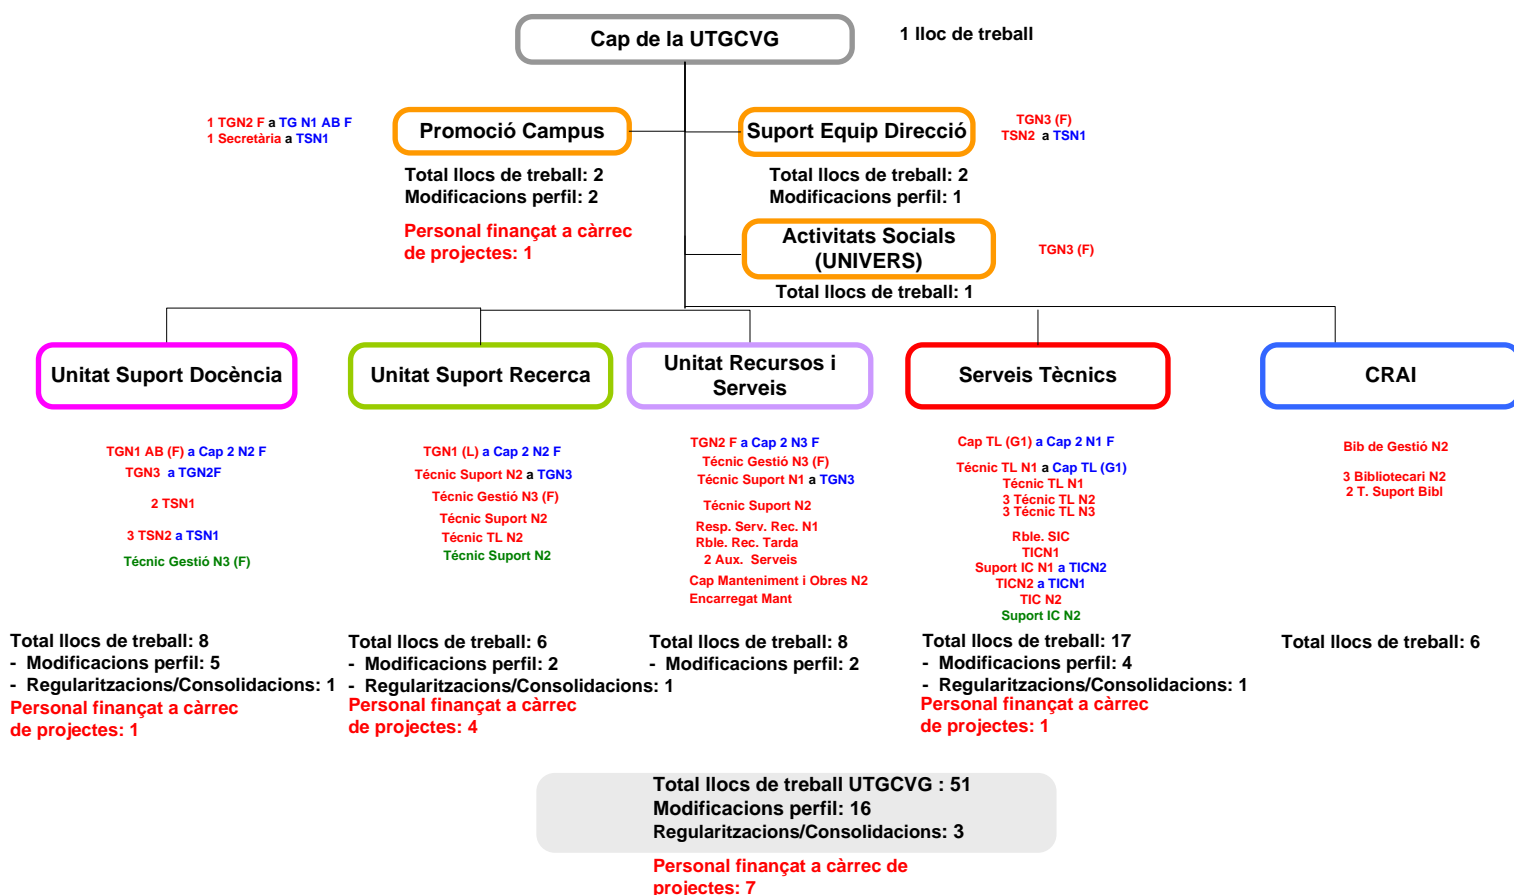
Cap de la UTGCVG

1 lloc de treball

1 TGN2 F a TG N1 AB F
1 Secretària a TSN1

Promoció Campus

Total llocs de treball: 2
Modificacions perfil: 2

Personal finançat a càrrec de projectes: 1

Suport Equip Direcció

TGN3 (F)
TSN2 a TSN1

Total llocs de treball: 2
Modificacions perfil: 1

Activitats Socials (UNIVERS)

TGN3 (F)

Total llocs de treball: 1

Unitat Suport Docència

TGN1 AB (F) a Cap 2 N2 F
TGN3 a TGN2F
2 TSN1
3 TSN2 a TSN1
Tècnic Gestió N3 (F)

Total llocs de treball: 8
- Modificacions perfil: 5
- Regularitzacions/Consolidacions: 1
Personal finançat a càrrec de projectes: 1

Unitat Suport Recerca

TGN1 (L) a Cap 2 N2 F
Tècnic Suport N2 a TGN3
Tècnic Gestió N3 (F)
Tècnic Suport N2
Tècnic TL N2
Tècnic Suport N2

Total llocs de treball: 6
- Modificacions perfil: 2
- Regularitzacions/Consolidacions: 1
Personal finançat a càrrec de projectes: 4

Unitat Recursos i Serveis

TGN2 F a Cap 2 N3 F
Tècnic Gestió N3 (F)
Tècnic Suport N1 a TGN3
Tècnic Suport N2
Resp. Serv. Rec. N1
Rble. Rec. Tarda
2 Aux. Serveis
Cap Manteniment i Obres N2
Encarregat Mant

Total llocs de treball: 8
- Modificacions perfil: 2

Serveis Tècnics

Cap TL (G1) a Cap 2 N1 F
Tècnic TL N1 a Cap TL (G1)
Tècnic TL N1
3 Tècnic TL N2
3 Tècnic TL N3
Rble. SIC
TICN1
Suport IC N1 a TICN2
TICN2 a TICN1
TIC N2
Suport IC N2

Total llocs de treball: 17
- Modificacions perfil: 4
- Regularitzacions/Consolidacions: 1
Personal finançat a càrrec de projectes: 1

CRAI

Bib de Gestió N2
3 Bibliotecari N2
2 T. Suport Bibl

Total llocs de treball: 6

Total llocs de treball UTGCVG : 51
Modificacions perfil: 16
Regularitzacions/Consolidacions: 3

Personal finançat a càrrec de projectes: 7